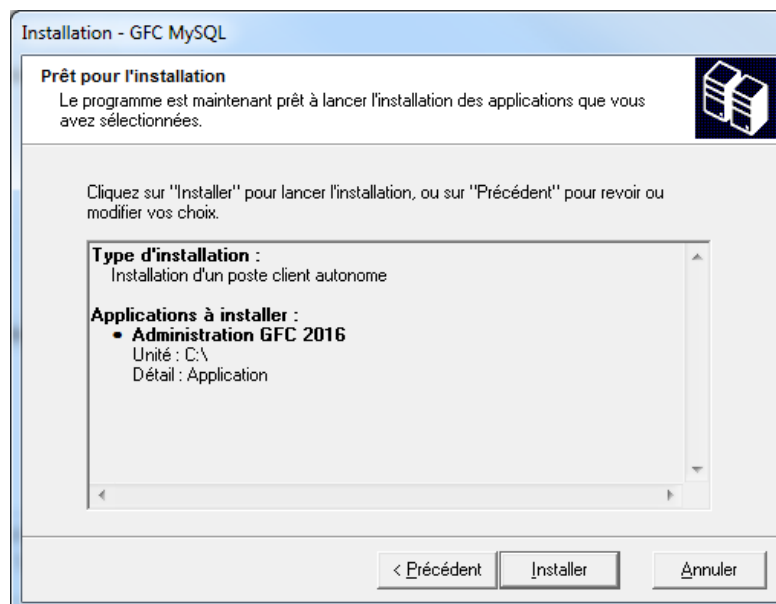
Installation - GFC MySQL

Prêt pour l'installation
Le programme est maintenant prêt à lancer l'installation des applications que vous avez sélectionnées.

Cliquez sur "Installer" pour lancer l'installation, ou sur "Précédent" pour revoir ou modifier vos choix.

Type d'installation :
Installation d'un poste client autonome

Applications à installer :
• Administration GFC 2016
Unité : C:\
Détail : Application

< Précédent | Installer | Annuler